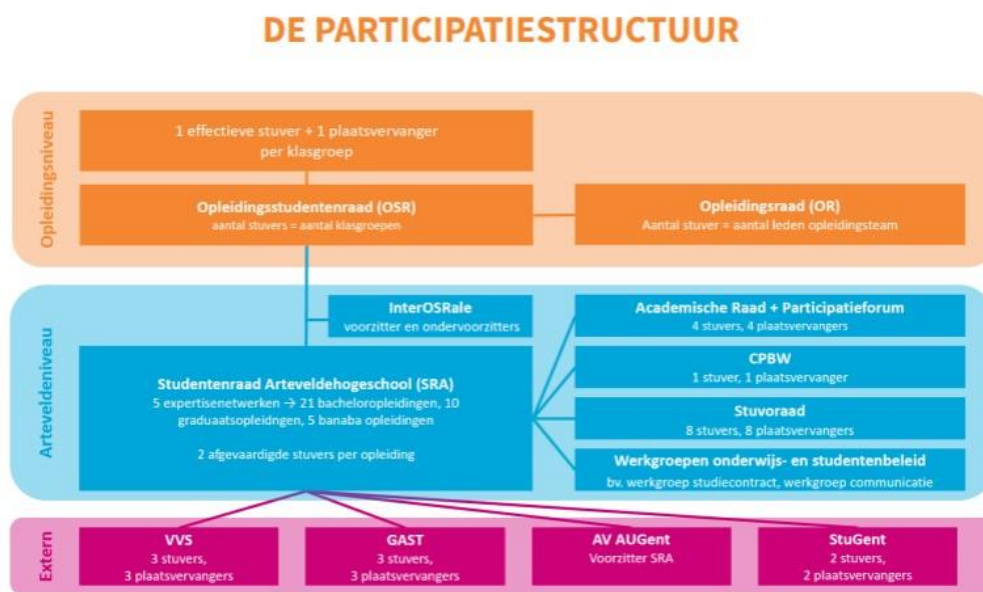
DE PARTICIPATIESTRUCTUUR

Opleidingsniveau

1 effectieve stuver + 1 plaatsvervanger per klasgroep

Opleidingsstudentenraad (OSR)
aantal stuvers = aantal klasgroepen

Opleidingsraad (OR)
Aantal stuver = aantal leden opleidingsteam

Arteveldeniveau

InterOSRale
voorzitter en ondervoorzitters

Studentenraad Arteveldehogeschool (SRA)
5 expertisenetwerken → 21 bacheloropleidingen, 10 graduaatsopleidngen, 5 banaba opleidingen

2 afgevaardigde stuvers per opleiding

Academische Raad + Participatieforum
4 stuvers, 4 plaatsvervangers

CPBW
1 stuver, 1 plaatsvervanger

Stuvoraad
8 stuvers, 8 plaatsvervangers

Werkgroepen onderwijs- en studentenbeleid
bv. werkgroep studiecontract, werkgroep communicatie

Extern

VVS
3 stuvers,
3 plaatsvervangers

GAST
3 stuvers,
3 plaatsvervangers

AV AUGent
Voorzitter SRA

StuGent
2 stuvers,
2 plaatsvervangers